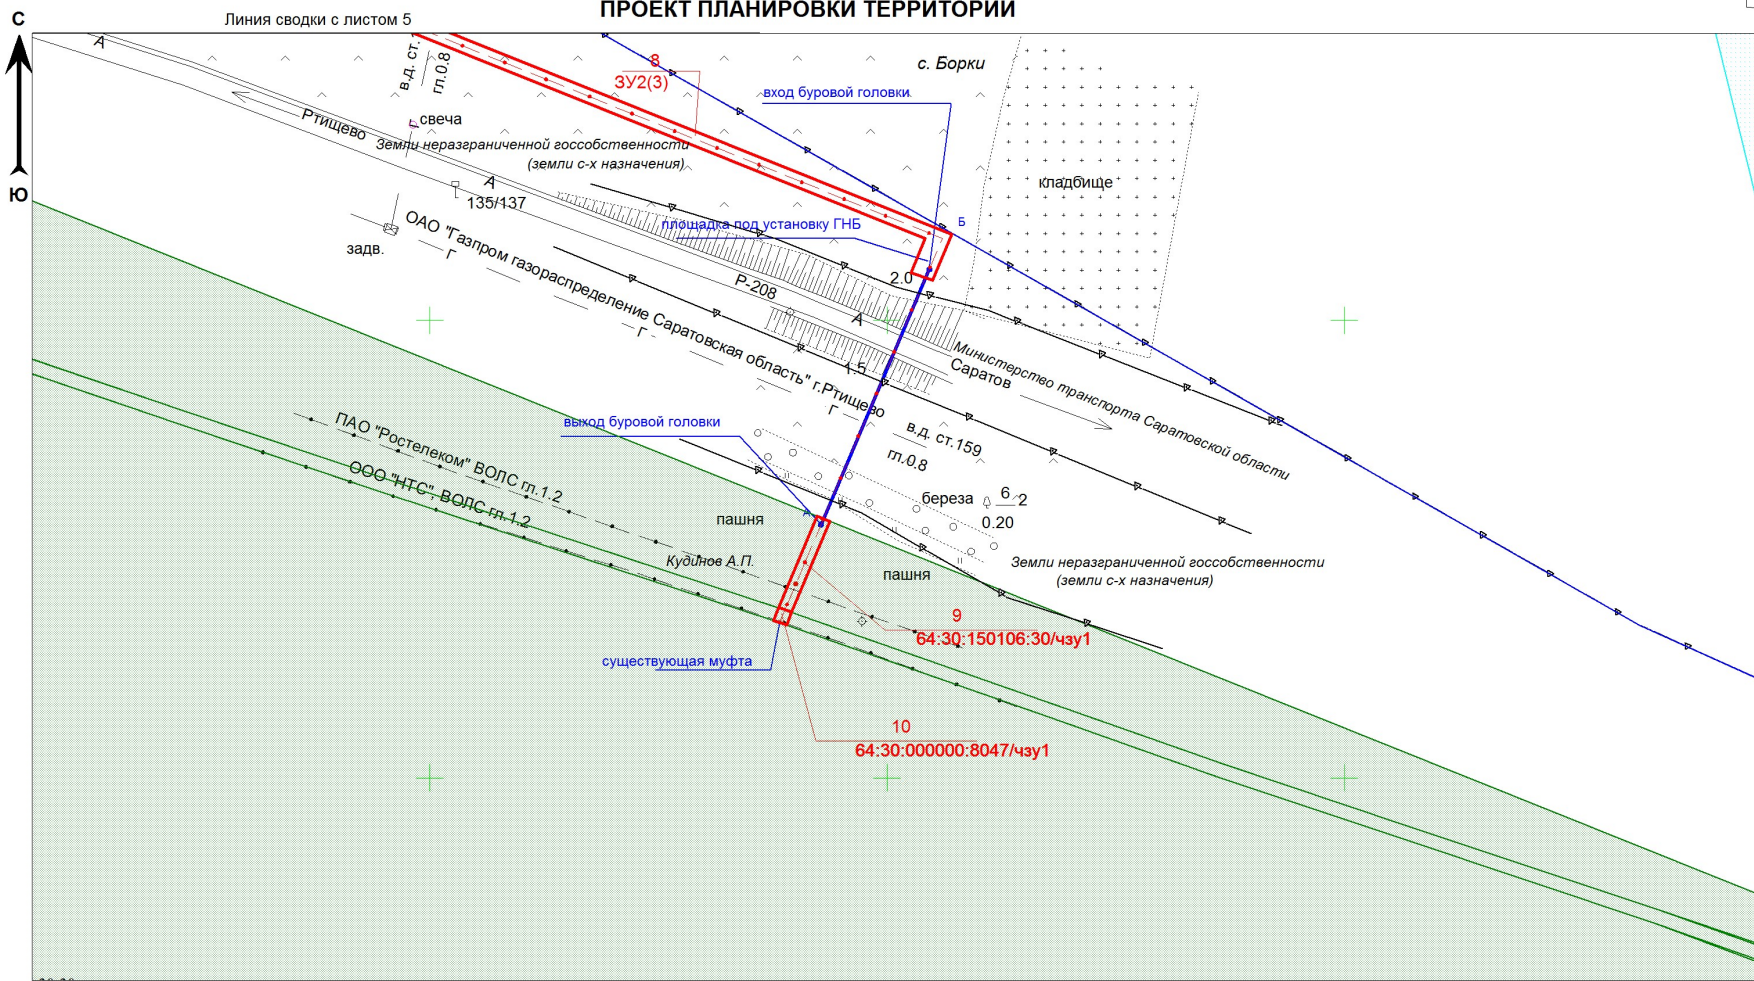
ПРОЕКТ ПЛАНИРОВКИ ТЕРРИТОРИИ

Линия сводки с листом 5

С

Ю

А

в.д. ст.
гл.0.8

8
ЗУ2(3)

с. Борки

вход буровой головки

свеча

Ртищево

Земли неразграниченной госсобственности
(земли с-х назначения)

кладбище

А
135/137

площадка под установку ГНБ

Б

задв.

ОАО "Газпром газораспределение Саратовская область" г.Ртищево

Г

Р-208

2.0

А

1.5

Министерство транспорта Саратовской области

Саратов

выход буровой головки

в.д. ст.159
гл.0.8

ПАО "Ростелеком" ВОЛС гл.1.2

ООО "НТС" ВОЛС гл.1.2

пашня

береза $\frac{6}{0.20}$ 2

Кудинов А.П.

пашня

Земли неразграниченной госсобственности
(земли с-х назначения)

9
64:30:150106:30/чзу1

существующая муфта

10
64:30:000000:8047/чзу1